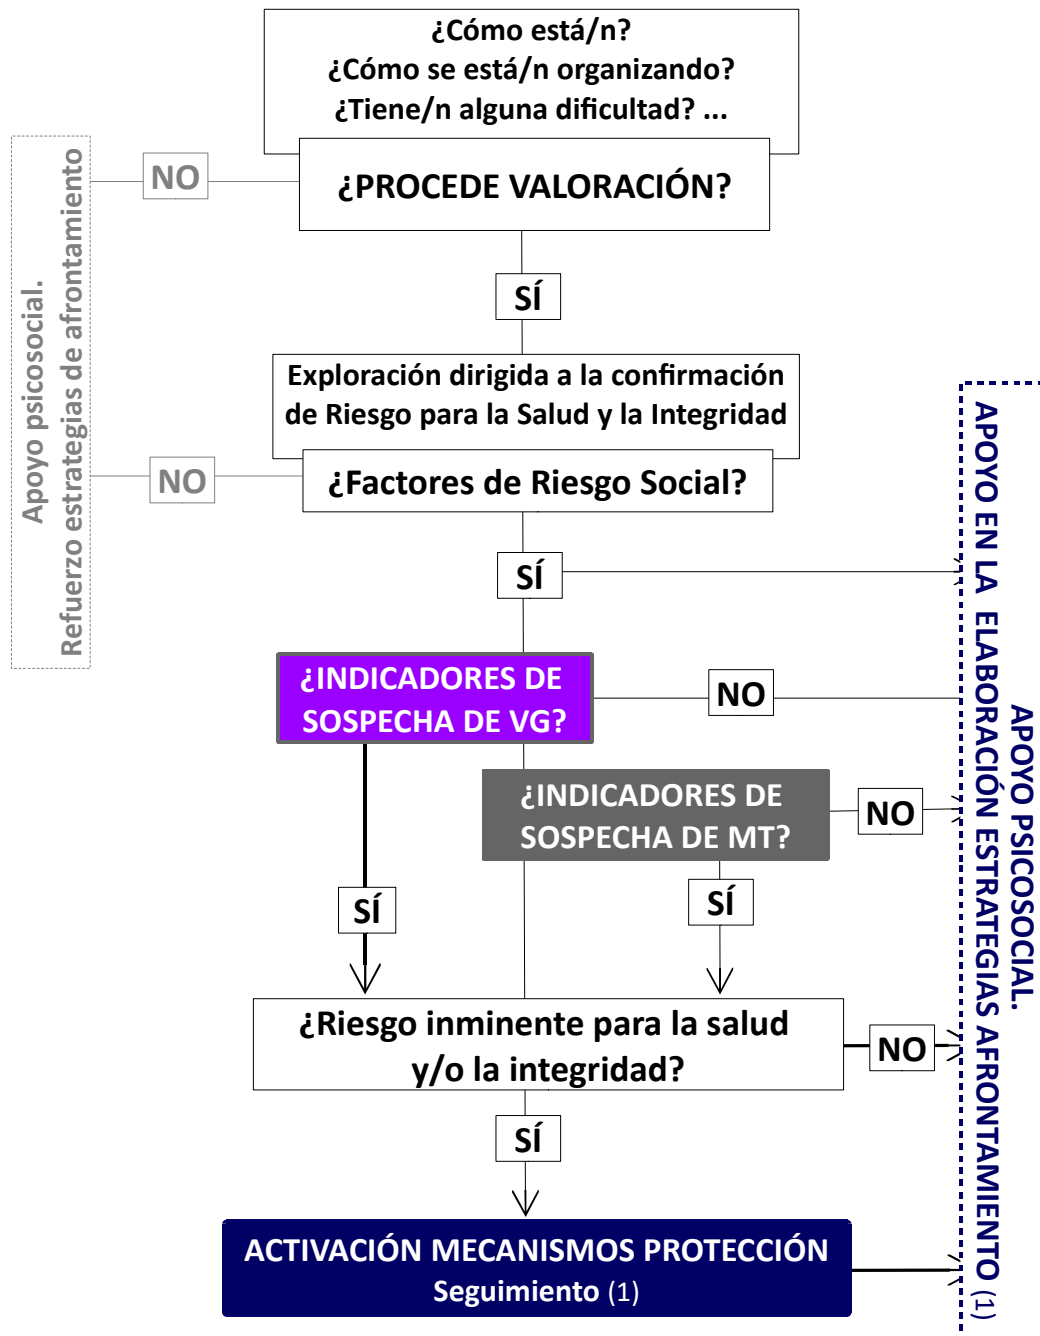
¿Cómo está/n?
¿Cómo se está/n organizando?
¿Tiene/n alguna dificultad? ...

¿PROCEDE VALORACIÓN?

NO

Apoyo psicosocial.
Refuerzo estrategias de afrontamiento

SÍ

Exploración dirigida a la confirmación de Riesgo para la Salud y la Integridad

¿Factores de Riesgo Social?

NO

SÍ

¿INDICADORES DE SOSPECHA DE VG?

NO

¿INDICADORES DE SOSPECHA DE MT?

NO

SÍ

SÍ

¿Riesgo inminente para la salud y/o la integridad?

NO

SÍ

ACTIVACIÓN MECANISMOS PROTECCIÓN
Seguimiento (1)

APOYO PSICOSOCIAL.
APOYO EN LA ELABORACIÓN ESTRATEGIAS AFRONTAMIENTO (1)